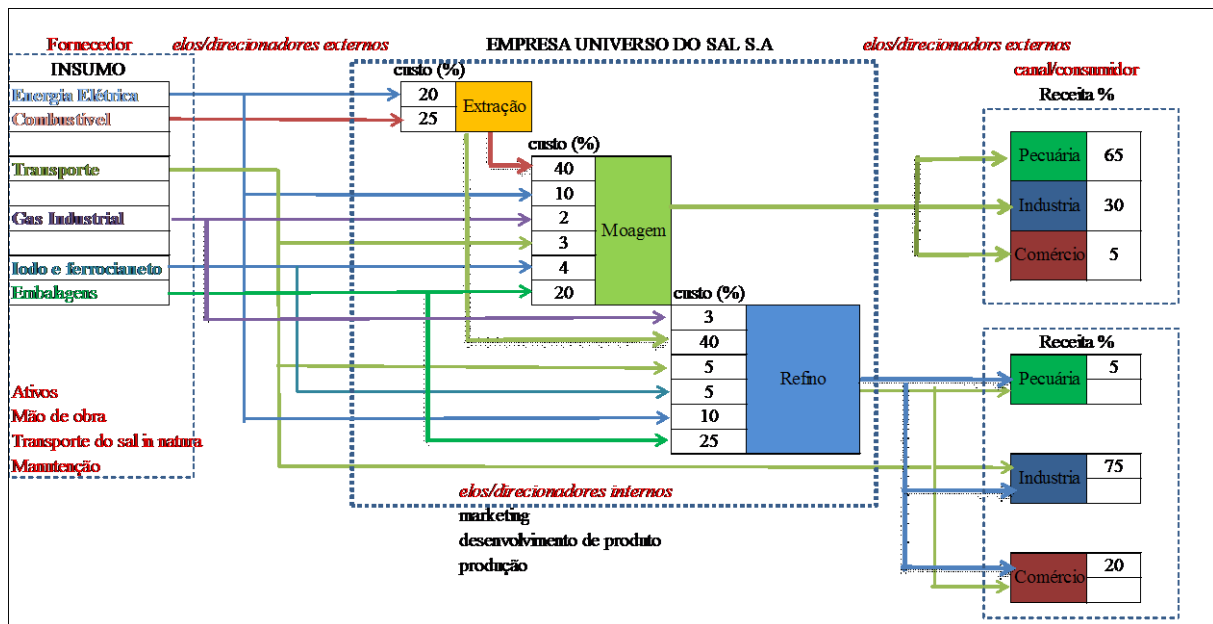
Fornecedor elos/direcionadores externos EMPRESA UNIVERSO DO SAL S.A elos/direcionadors externos

INSUMO

Energia Elétrica
Combustível
Transporte
Gas Industrial
Iodo e ferrocianeto
Embalagens

custo (%)
20
25
Extração

custo (%)
40
10
2
3
4
20
Moagem

custo (%)
3
40
5
5
10
25
Refino

canal/consumidor
Receita %

| Pecuária | 65 |
|---|---|
| Industria | 30 |
| Comércio | 5 |

Receita %

| Pecuária | 5 |
|---|---|
| Industria | 75 |
| Comércio | 20 |

Ativos
Mão de obra
Transporte do sal in natura
Manutenção

elos/direcionadores internos
marketing
desenvolvimento de produto
produção